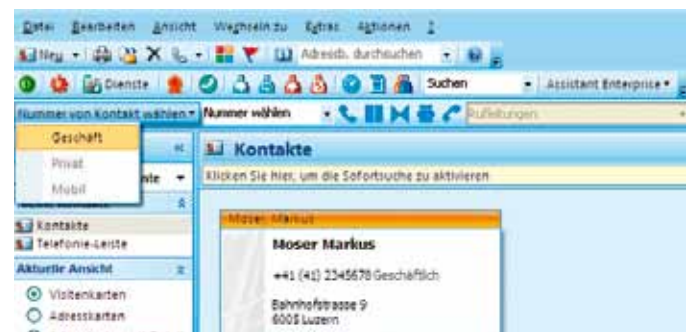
Datei Bearbeiten Ansicht Wechseln zu Extras Aktionen ?

Neu · Adressb. durchsuchen

Dienste Suchen Assistant Enterprise

Nummer von Kontakt wählen · Nummer wählen · Rufleitungen

Geschäft
Privat
Mobil

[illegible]te

Kontakte

Klicken Sie hier, um die Sofortsuche zu aktivieren

Kontakte
Telefonie-Leiste

Aktuelle Ansicht

Visitenkarten
Adresskarten

Moser Markus

Moser Markus

+41 (41) 2345678 Geschäftlich

Bahnhofstrasse 9
6005 Luzern